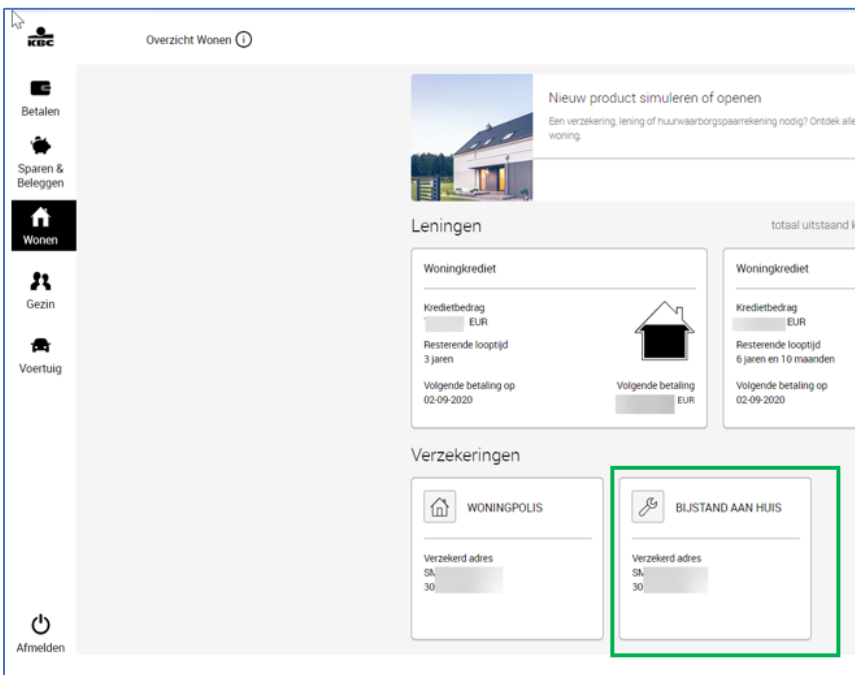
KBC

Overzicht Wonen

Betalen

Sparen & Beleggen

Wonen

Gezin

Voertuig

Afmelden

Nieuw product simuleren of openen

Een verzekering, lening of huurwaarborgspaarrekening nodig? Ontdek alle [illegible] woning.

Leningen

totaal uitstaand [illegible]

Woningkrediet

Kredietbedrag
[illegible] EUR
Resterende looptijd
3 jaren
Volgende betaling op
02-09-2020

Volgende betaling
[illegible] EUR

Woningkrediet

Kredietbedrag
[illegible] EUR
Resterende looptijd
6 jaren en 10 maanden
Volgende betaling op
02-09-2020

Verzekeringen

WONINGPOLIS

Verzekerd adres
S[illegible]
30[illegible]

BIJSTAND AAN HUIS

Verzekerd adres
S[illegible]
30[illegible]